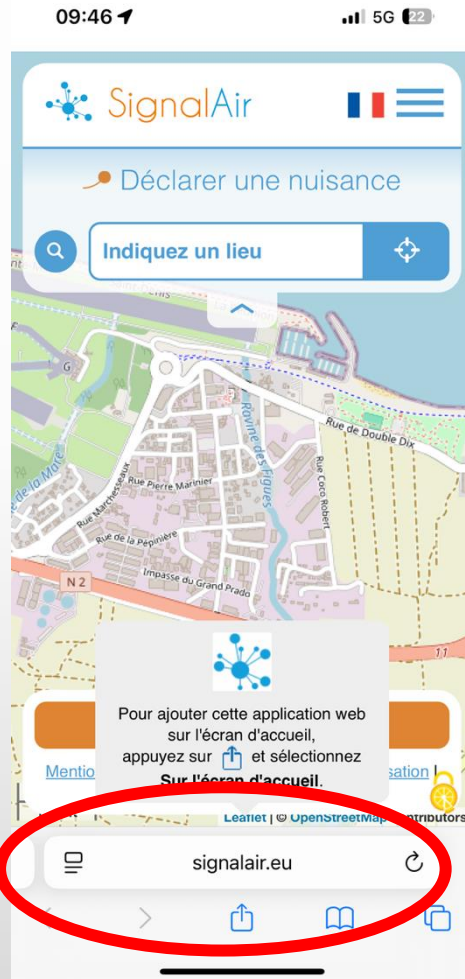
09:46

5G 22

SignalAir

Déclarer une nuisance

Indiquez un lieu

Rue de Double Dix

Ravine des Figues

Rue Coco Robert

Rue Marcheseaux

Rue Pierre Marinier

Rue de la Pépinière

Impasse du Grand Prado

de la Mare

N 2

11

Pour ajouter cette application web sur l'écran d'accueil, appuyez sur et sélectionnez **Sur l'écran d'accueil.**

Mentio

sation

Leaflet | © OpenStreetMap contributors

signalair.eu